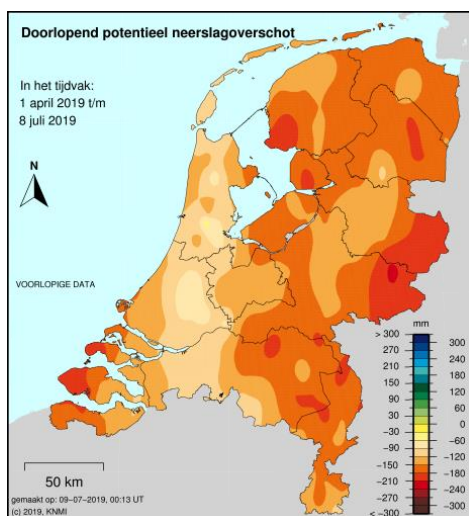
Doorlopend potentieel neerslagoverschot

In het tijdvak:
1 april 2019 t/m
8 juli 2019

N

VOORLOPIGE DATA

mm

| | |
|---|---|
| > 300 | 300 |
| 270 | 240 |
| 210 | 180 |
| 150 | 120 |
| 90 | 60 |
| 30 | 0 |
| −30 | −60 |
| −90 | −120 |
| −150 | −180 |
| −210 | −240 |
| −270 | −300 |
| < −300 | |

50 km

gemaakt op: 09−07−2019, 00:13 UT
(c) 2019, KNMI